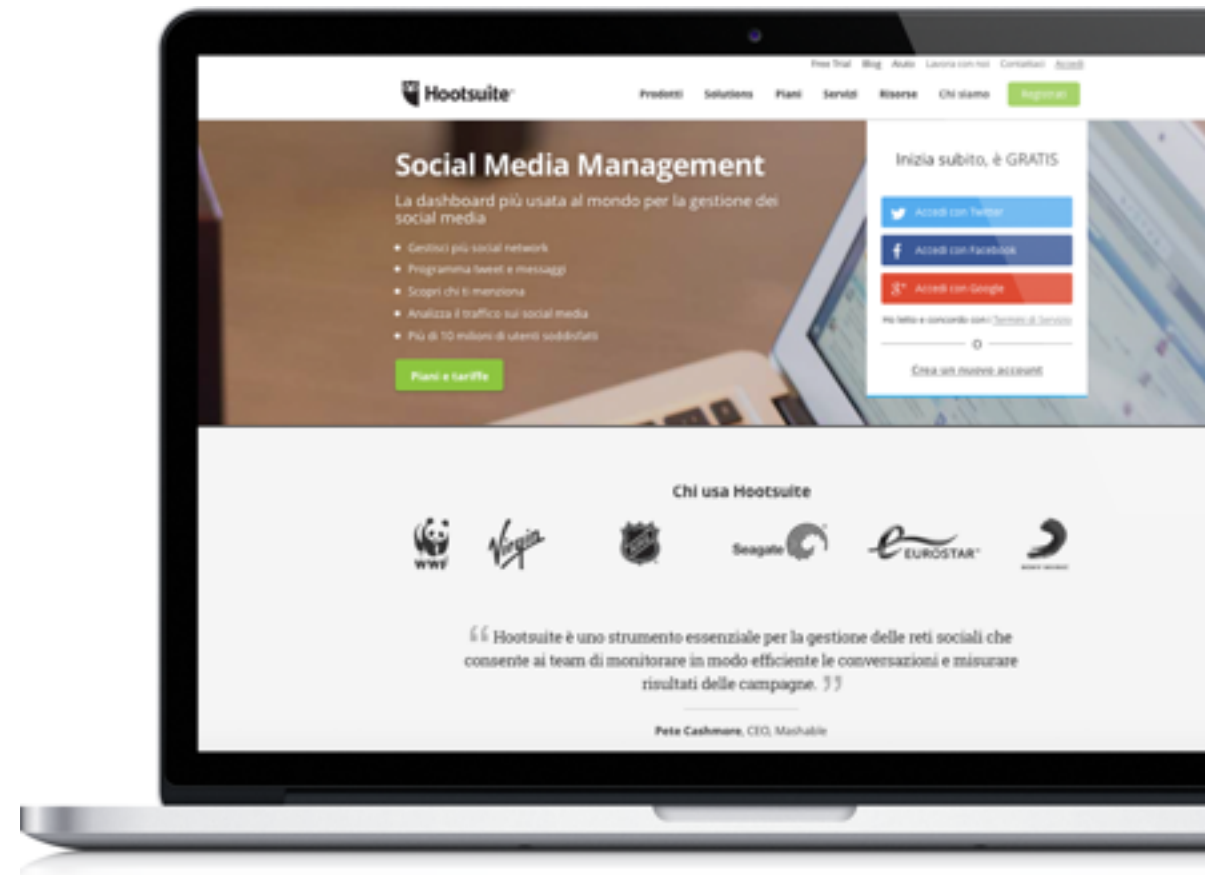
Free Trial Blog Aiuto Lavora con noi Contattaci Accedi

Hootsuite

Prodotti Solutions Piani Servizi Risorse Chi siamo Registrati

Social Media Management

La dashboard più usata al mondo per la gestione dei social media

- Gestisci più social network
- Programma tweet e messaggi
- Scopri chi ti menziona
- Analizza il traffico sui social media
- Più di 10 milioni di utenti soddisfatti

Piani e tariffe

Inizia subito, è GRATIS

Accedi con Twitter

Accedi con Facebook

Accedi con Google

Ho letto e concordo con i Termini di Servizio

O

Crea un nuovo account

Chi usa Hootsuite

WWF

Virgin

Seagate

EUROSTAR

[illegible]

“ Hootsuite è uno strumento essenziale per la gestione delle reti sociali che consente ai team di monitorare in modo efficiente le conversazioni e misurare risultati delle campagne. ”

Pete Cashmore, CEO, Mashable